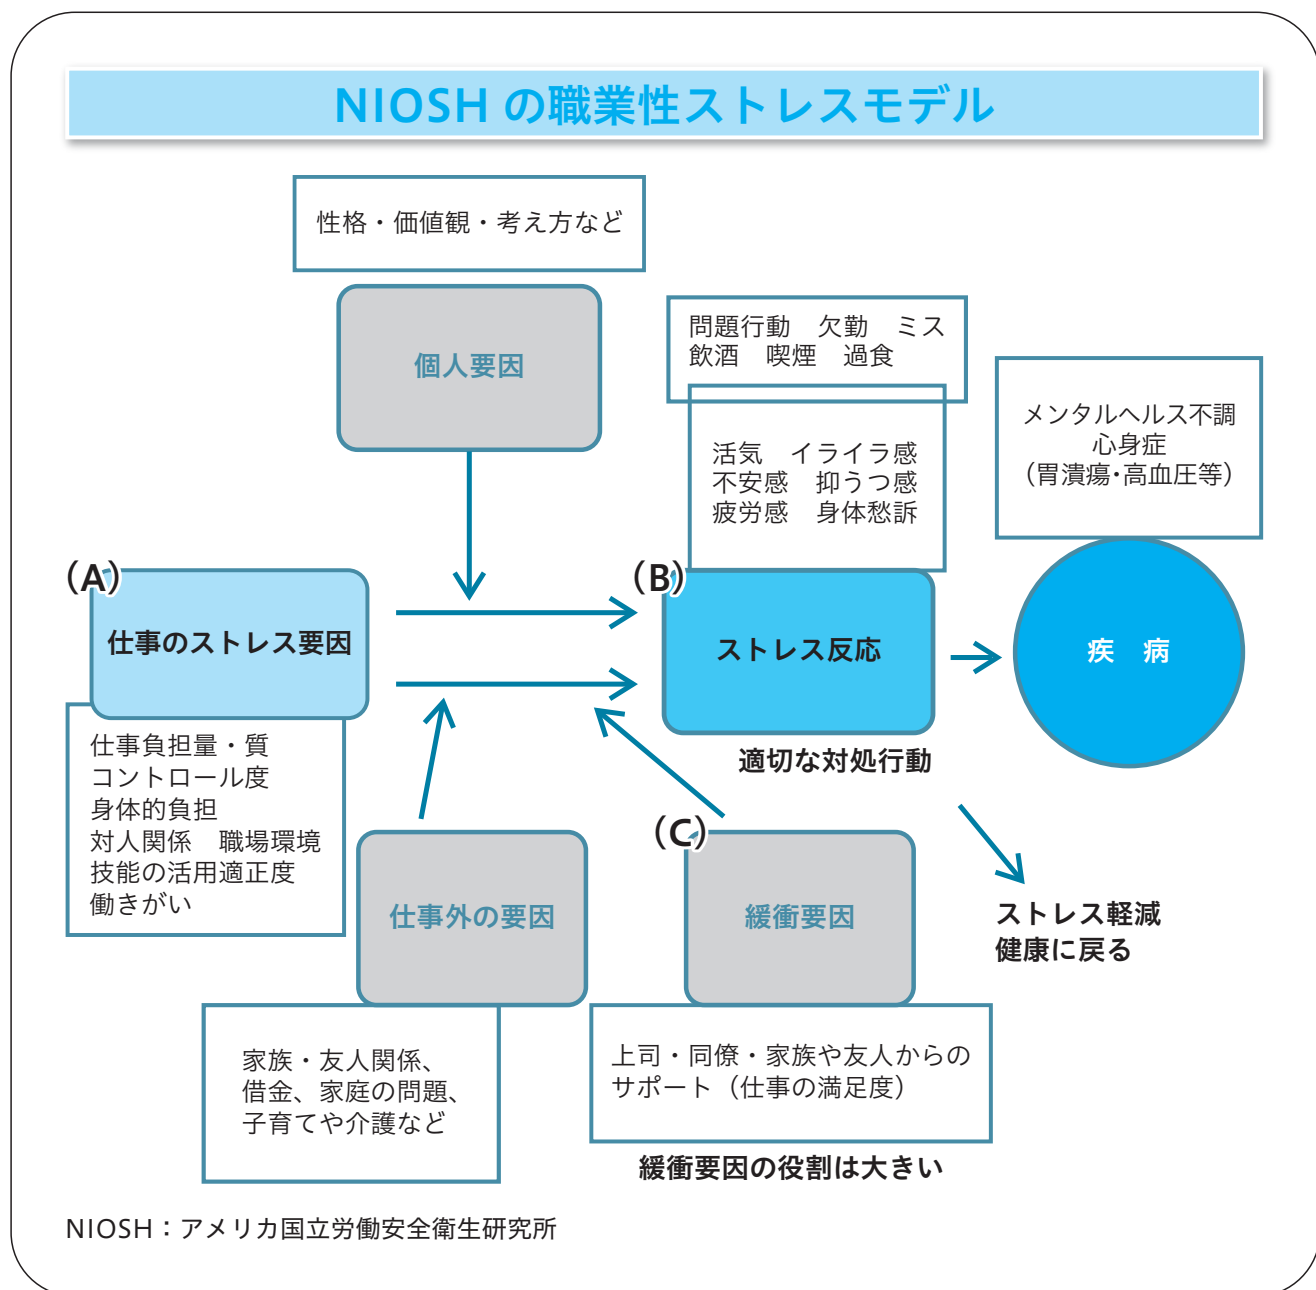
NIOSH の職業性ストレスモデル

性格・価値観・考え方など

個人要因

問題行動　欠勤　ミス
飲酒　喫煙　過食

活気　イライラ感
不安感　抑うつ感
疲労感　身体愁訴

メンタルヘルス不調
心身症
（胃潰瘍･高血圧等）

(A)
仕事のストレス要因

(B)
ストレス反応

疾　病

仕事負担量・質
コントロール度
身体的負担
対人関係　職場環境
技能の活用適正度
働きがい

適切な対処行動

(C)

仕事外の要因

緩衝要因

ストレス軽減
健康に戻る

家族・友人関係、
借金、家庭の問題、
子育てや介護など

上司・同僚・家族や友人からの
サポート（仕事の満足度）

緩衝要因の役割は大きい

NIOSH：アメリカ国立労働安全衛生研究所